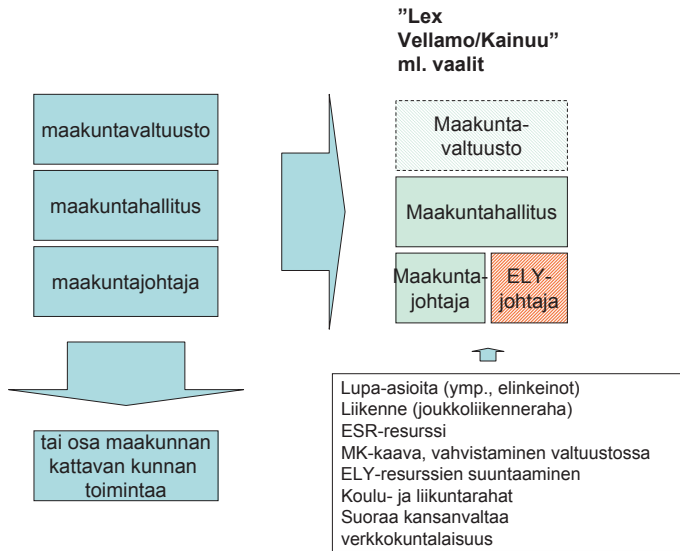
”Lex Vellamo/Kainuu” ml. vaalit

maakuntavaltuusto

maakuntahallitus

maakuntajohtaja

tai osa maakunnan kattavan kunnan toimintaa

Maakunta-valtuusto

Maakuntahallitus

Maakunta-johtaja

ELY-johtaja

Lupa-asioita (ymp., elinkeinot)
Liikenne (joukkoliikenneraha)
ESR-resurssi
MK-kaava, vahvistaminen valtuustossa
ELY-resurssien suuntaaminen
Koulu- ja liikuntarahat
Suoraa kansanvaltaa
verkkokuntalaisuus